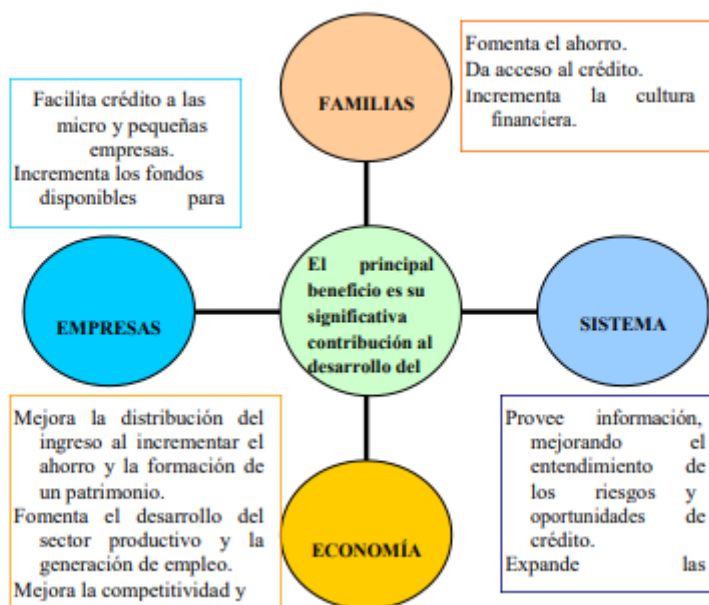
Facilita crédito a las micro y pequeñas empresas.
Incrementa los fondos disponibles para

FAMILIAS

Fomenta el ahorro.
Da acceso al crédito.
Incrementa la cultura financiera.

EMPRESAS

El principal beneficio es su significativa contribución al desarrollo del

SISTEMA

Mejora la distribución del ingreso al incrementar el ahorro y la formación de un patrimonio.
Fomenta el desarrollo del sector productivo y la generación de empleo.
Mejora la competitividad y

ECONOMÍA

Provee información, mejorando el entendimiento de los riesgos y oportunidades de crédito.
Expande las